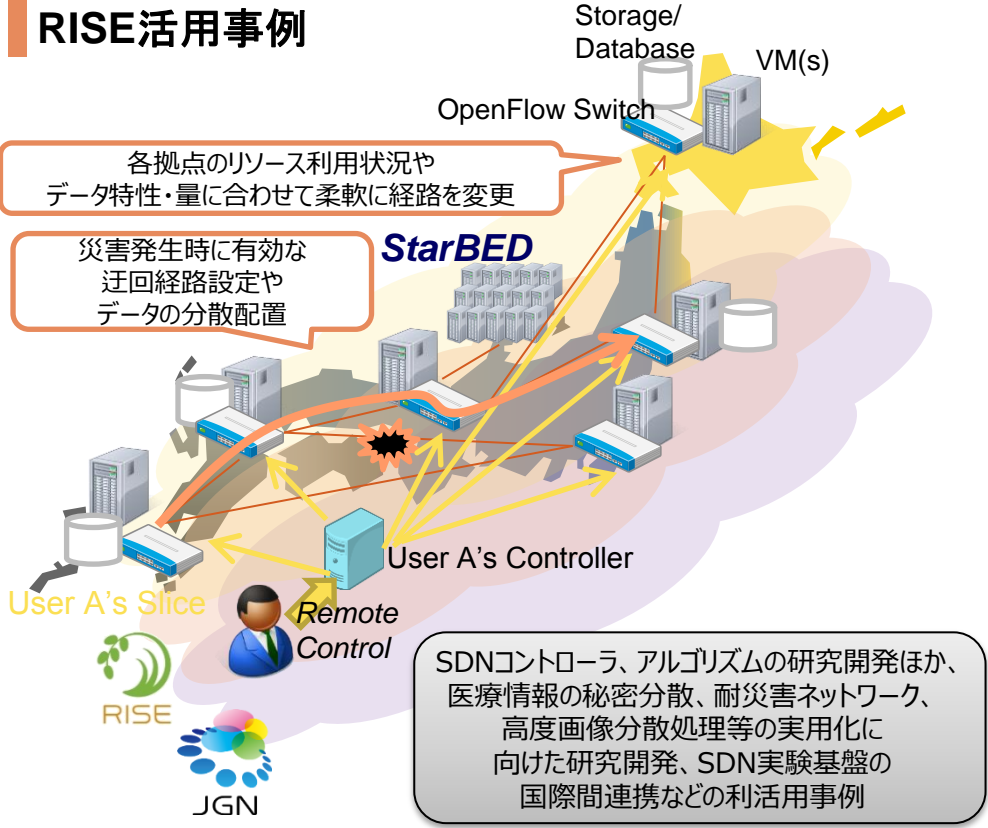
RISE活用事例

Storage/ Database

VM(s)

OpenFlow Switch

各拠点のリソース利用状況や データ特性・量に合わせて柔軟に経路を変更

災害発生時に有効な 迂回経路設定や データの分散配置

StarBED

User A's Controller

User A's Slice

Remote Control

RISE

JGN

SDNコントローラ、アルゴリズムの研究開発ほか、 医療情報の秘密分散、耐災害ネットワーク、 高度画像分散処理等の実用化に 向けた研究開発、SDN実験基盤の 国際間連携などの利活用事例